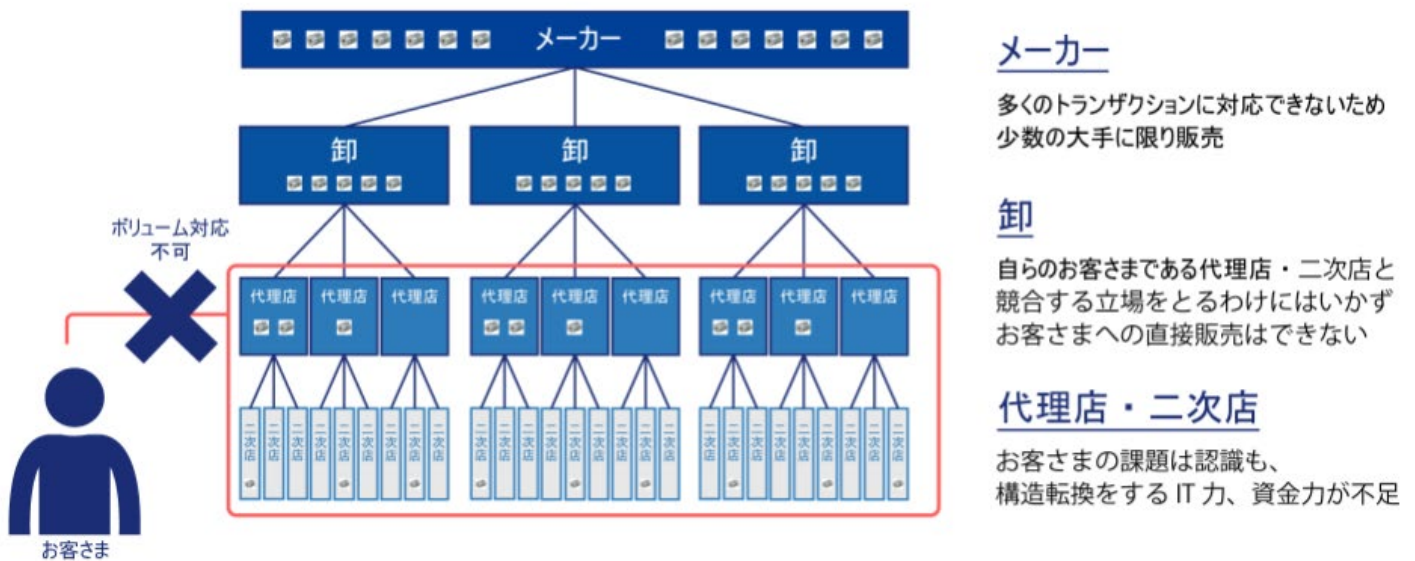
メーカー

卸

卸

卸

ボリューム対応
不可

代理店 代理店 代理店 代理店 代理店 代理店 代理店 代理店 代理店

二次店 二次店 二次店 二次店 二次店 二次店 二次店 二次店 二次店 二次店 二次店 二次店 二次店 二次店 二次店 二次店 二次店 二次店 二次店 二次店 二次店 二次店 二次店 二次店 二次店 二次店 二次店

お客さま

メーカー

多くのトランザクションに対応できないため
少数の大手に限り販売

卸

自らのお客さまである代理店・二次店と
競合する立場をとるわけにはいかず
お客さまへの直接販売はできない

代理店・二次店

お客さまの課題は認識も、
構造転換をするIT力、資金力が不足